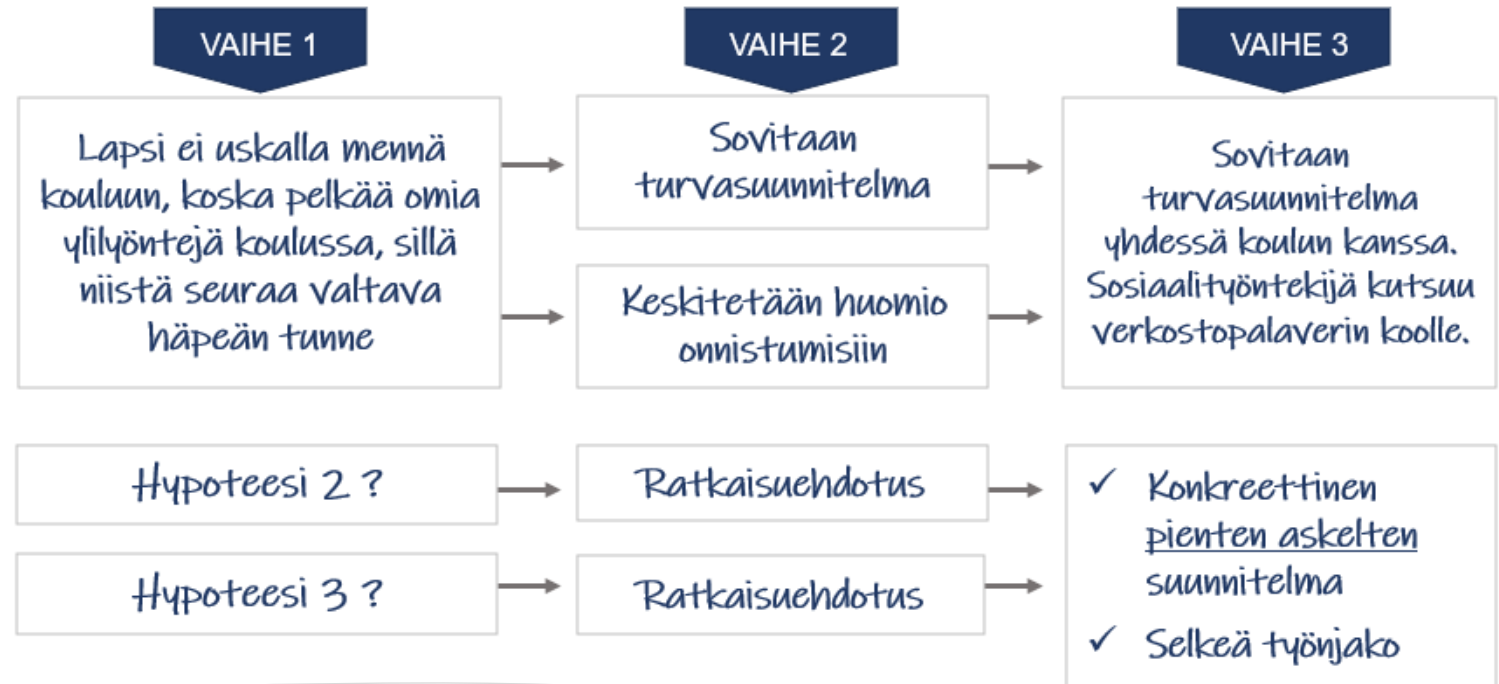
VAIHE 1

VAIHE 2

VAIHE 3

Lapsi ei uskalla mennä kouluun, koska pelkää omia ylilyöntejä koulussa, sillä niistä seuraa valtava häpeän tunne

Sovitaan turvasuunnitelma

Keskitetään huomio onnistumisiin

Sovitaan turvasuunnitelma yhdessä koulun kanssa. Sosiaalityöntekijä kutsuu verkostopalaverin koolle.

Hypoteesi 2 ?

Ratkaisuehdotus

Hypoteesi 3 ?

Ratkaisuehdotus

✓ Konkreettinen pienten askelten suunnitelma

✓ Selkeä työnjako